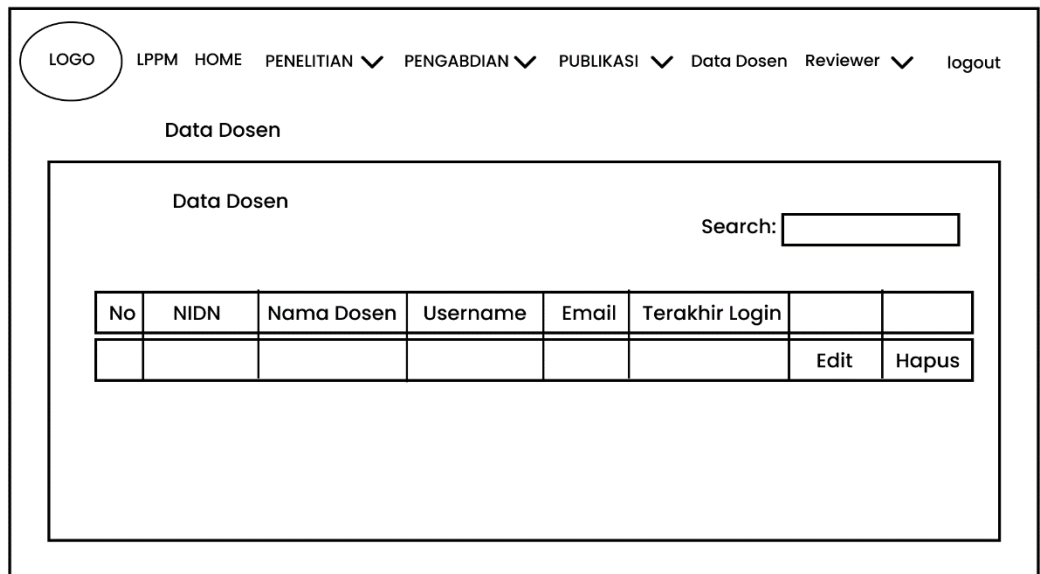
LOGO LPPM HOME PENELITIAN PENGABDIAN PUBLIKASI Data Dosen Reviewer logout

Data Dosen

Data Dosen

Search:

| No | NIDN | Nama Dosen | Username | Email | Terakhir Login | | |
|---|---|---|---|---|---|---|---|
| | | | | | | Edit | Hapus |